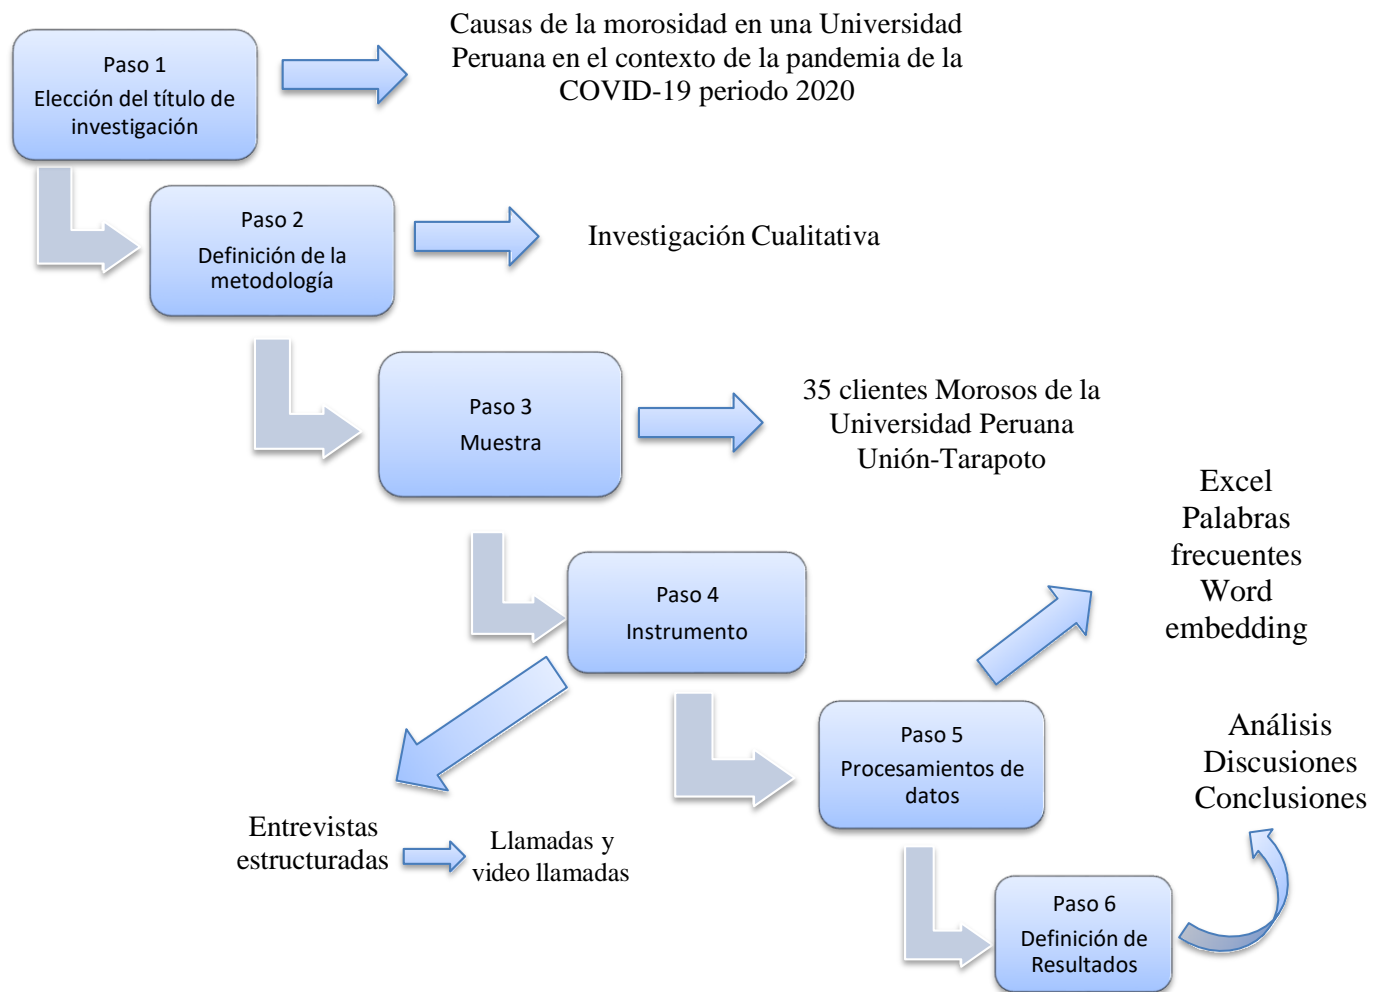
Paso 1
Elección del título de investigación

Causas de la morosidad en una Universidad Peruana en el contexto de la pandemia de la COVID-19 periodo 2020

Paso 2
Definición de la metodología

Investigación Cualitativa

Paso 3
Muestra

35 clientes Morosos de la Universidad Peruana Unión-Tarapoto

Paso 4
Instrumento

Excel
Palabras frecuentes
Word embedding

Entrevistas estructuradas

Llamadas y video llamadas

Paso 5
Procesamientos de datos

Análisis
Discusiones
Conclusiones

Paso 6
Definición de Resultados